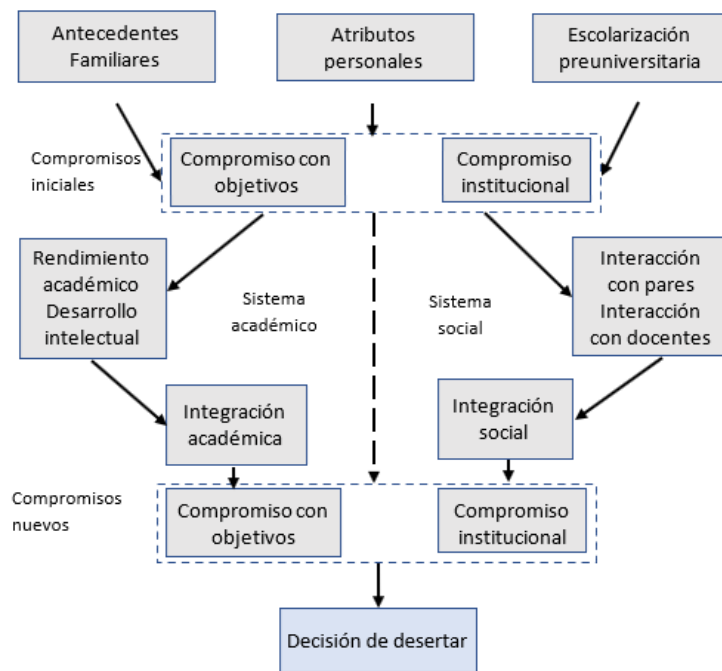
Antecedentes Familiares

Atributos personales

Escolarización preuniversitaria

Compromisos iniciales

Compromiso con objetivos

Compromiso institucional

Rendimiento académico Desarrollo intelectual

Sistema académico

Sistema social

Interacción con pares Interacción con docentes

Integración académica

Integración social

Compromisos nuevos

Compromiso con objetivos

Compromiso institucional

Decisión de desertar